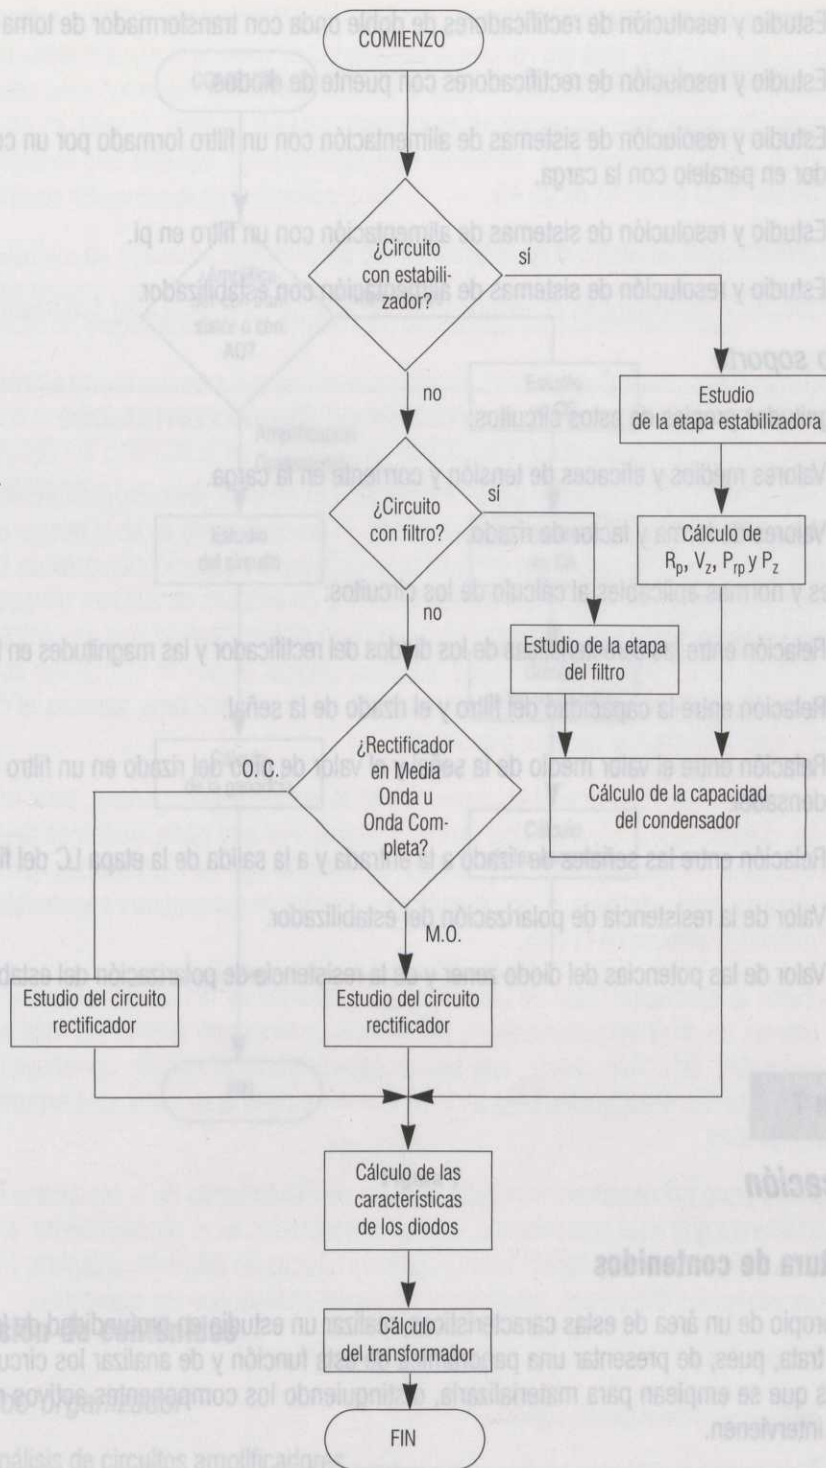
COMIENZO

¿Circuito con estabilizador?

sí

no

Estudio de la etapa estabilizadora

¿Circuito con filtro?

sí

no

Cálculo de $R_p$, $V_z$, $P_{rp}$ y $P_z$

Estudio de la etapa del filtro

¿Rectificador en Media Onda u Onda Completa?

O. C.

Cálculo de la capacidad del condensador

M.O.

Estudio del circuito rectificador

Estudio del circuito rectificador

Cálculo de las características de los diodos

Cálculo del transformador

FIN